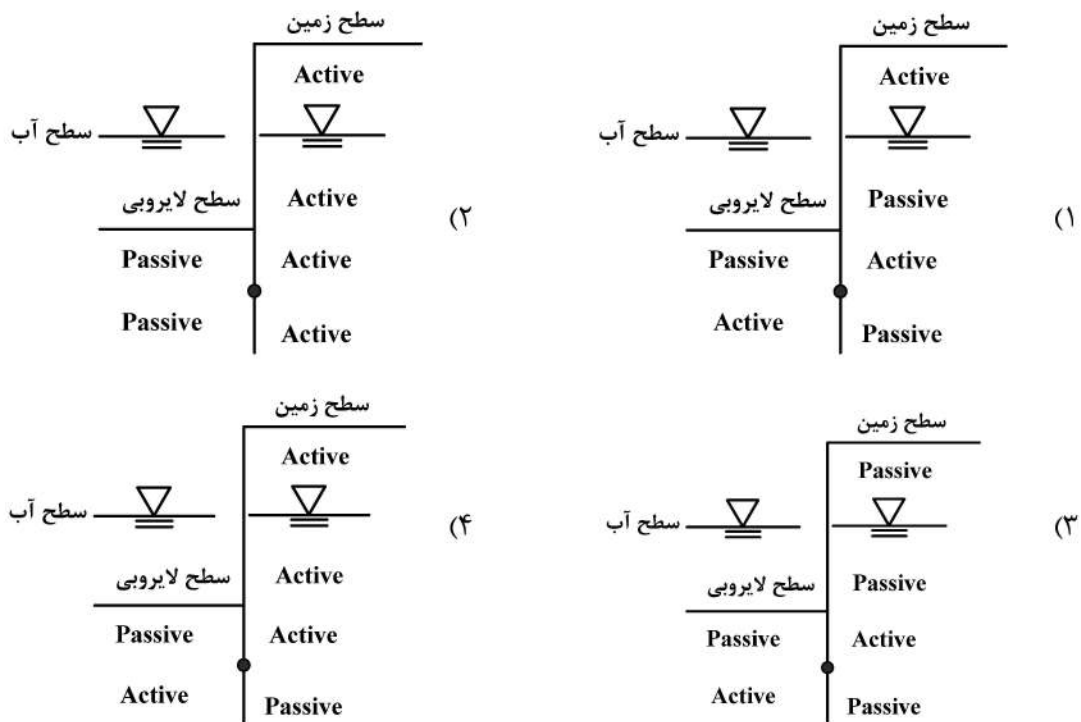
۱)
سطح زمین
Active
سطح آب
سطح لایروبی
Passive
Passive
Active
Active
Passive

۲)
سطح زمین
Active
سطح آب
سطح لایروبی
Active
Passive
Active
Passive
Active

۳)
سطح زمین
Passive
سطح آب
سطح لایروبی
Passive
Passive
Active
Active
Passive

۴)
سطح زمین
Active
سطح آب
سطح لایروبی
Active
Passive
Active
Active
Passive